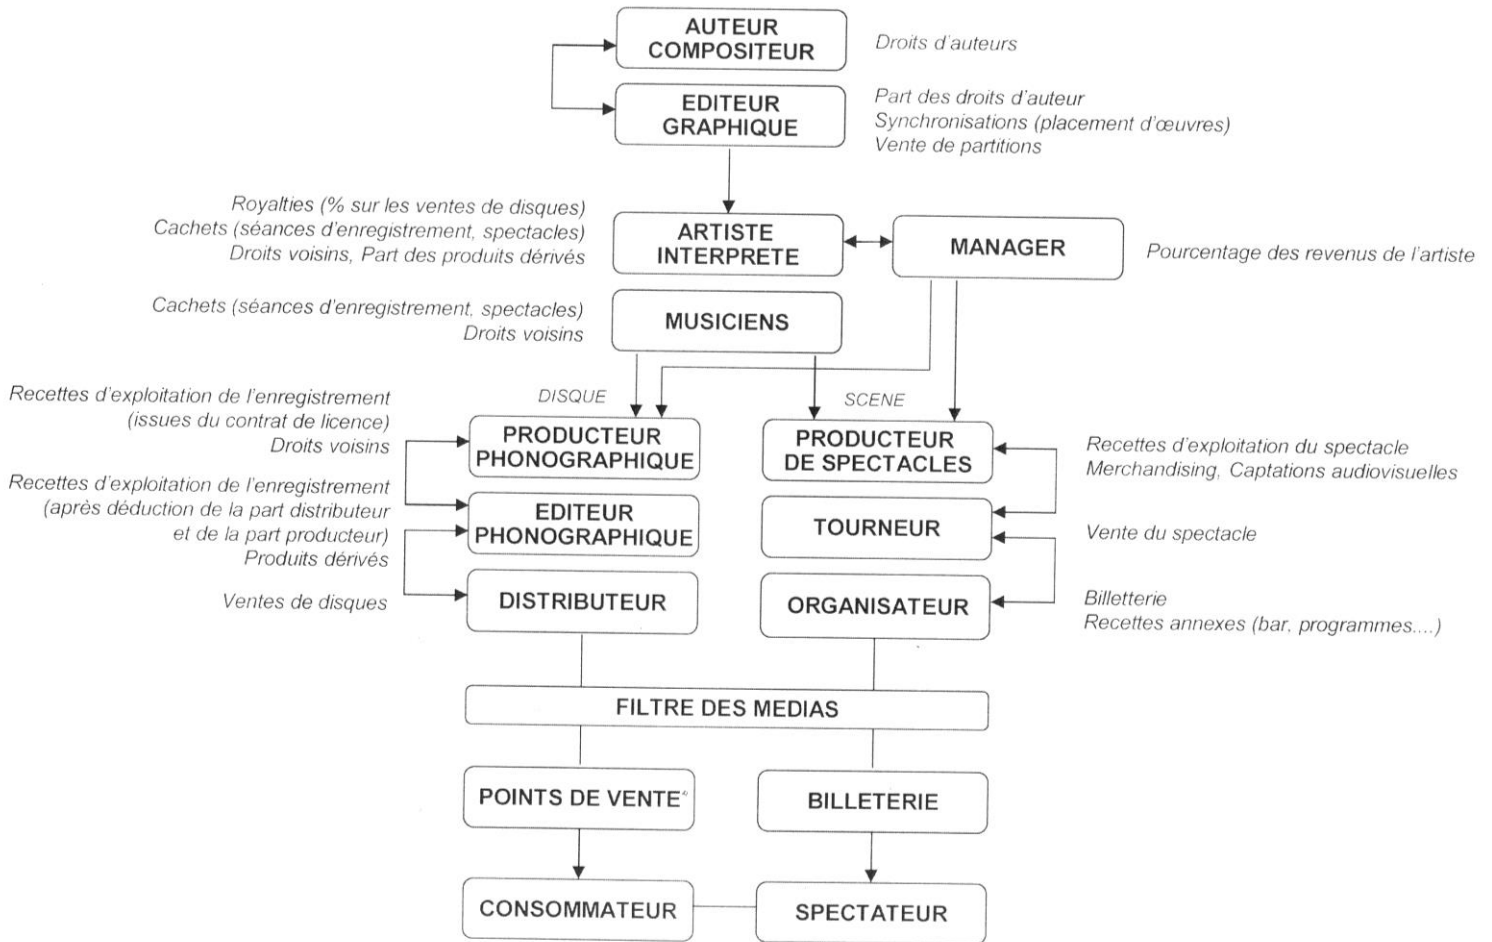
AUTEUR COMPOSITEUR

Droits d'auteurs

EDITEUR GRAPHIQUE

Part des droits d'auteur
Synchronisations (placement d'œuvres)
Vente de partitions

Royalties (% sur les ventes de disques)
Cachets (séances d'enregistrement, spectacles)
Droits voisins, Part des produits dérivés

ARTISTE INTERPRETE

MANAGER

Pourcentage des revenus de l'artiste

Cachets (séances d'enregistrement, spectacles)
Droits voisins

MUSICIENS

DISQUE

SCENE

Recettes d'exploitation de l'enregistrement (issues du contrat de licence)
Droits voisins

PRODUCTEUR PHONOGRAPHIQUE

PRODUCTEUR DE SPECTACLES

Recettes d'exploitation du spectacle
Merchandising, Captations audiovisuelles

Recettes d'exploitation de l'enregistrement (après déduction de la part distributeur et de la part producteur)
Produits dérivés

EDITEUR PHONOGRAPHIQUE

TOURNEUR

Vente du spectacle

Ventes de disques

DISTRIBUTEUR

ORGANISATEUR

Billetterie
Recettes annexes (bar, programmes....)

FILTRE DES MEDIAS

POINTS DE VENTE

BILLETERIE

CONSOMMATEUR

SPECTATEUR